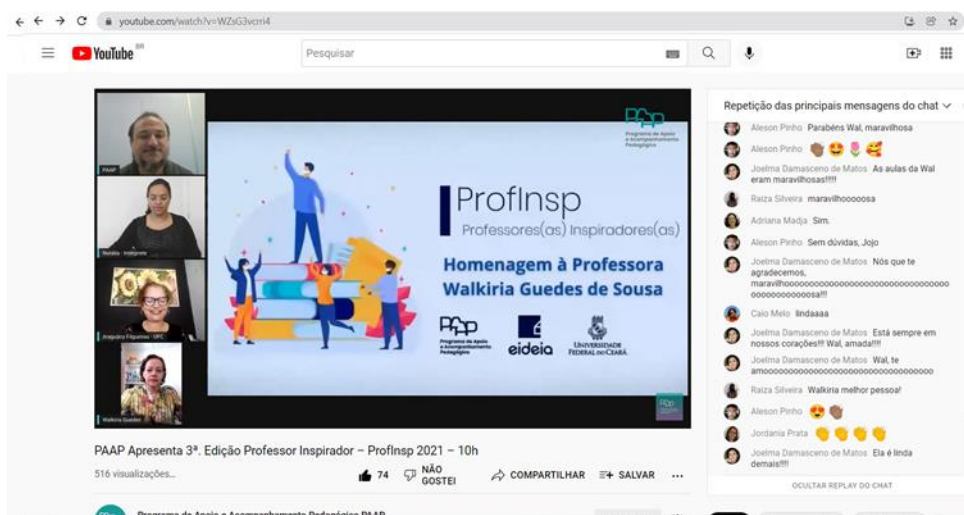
youtube.com/watch?v=WZsG3vcrri4

YouTube BR

Pesquisar

PAAP
Programa de Apoio e Acompanhamento Pedagógico

ProfInsp
Professores(as) Inspiradores(as)

Homenagem à Professora Walkiria Guedes de Sousa

PAAP Programa de Apoio e Acompanhamento Pedagógico

eideia

Universidade Federal do Ceará

PAAP

Nuralia - Intérprete

Aragoêna Filgueiras - UFC

Walkiria Guedes

PAAP Apresenta 3ª. Edição Professor Inspirador – ProfInsp 2021 – 10h

516 visualizações

74

NÃO GOSTEI

COMPARTILHAR

SALVAR

Programa de Apoio e Acompanhamento Pedagógico PAAP

Repetição das principais mensagens do chat

Aleson Pinho Parabéns Wal, maravilhosa

Aleson Pinho

Joelma Damasceno de Matos As aulas da Wal eram maravilhosas!!!!

Raiza Silveira maravilhoooosa

Adriana Madja Sim.

Aleson Pinho Sem dúvidas, Jojo

Joelma Damasceno de Matos Nós que te agradecemos, maravilhoooooooooooooooooooooooooooooooooooooooooooooosa!!!

Caio Melo lindaaaa

Joelma Damasceno de Matos Está sempre em nossos corações!!! Wal, amada!!!

Joelma Damasceno de Matos Wal, te amooooooooooooooooooooooooooooooooooo

Raiza Silveira Walkiria melhor pessoa!

Aleson Pinho

Jordania Prata

Joelma Damasceno de Matos Ela é linda demais!!!!

OCULTAR REPLAY DO CHAT